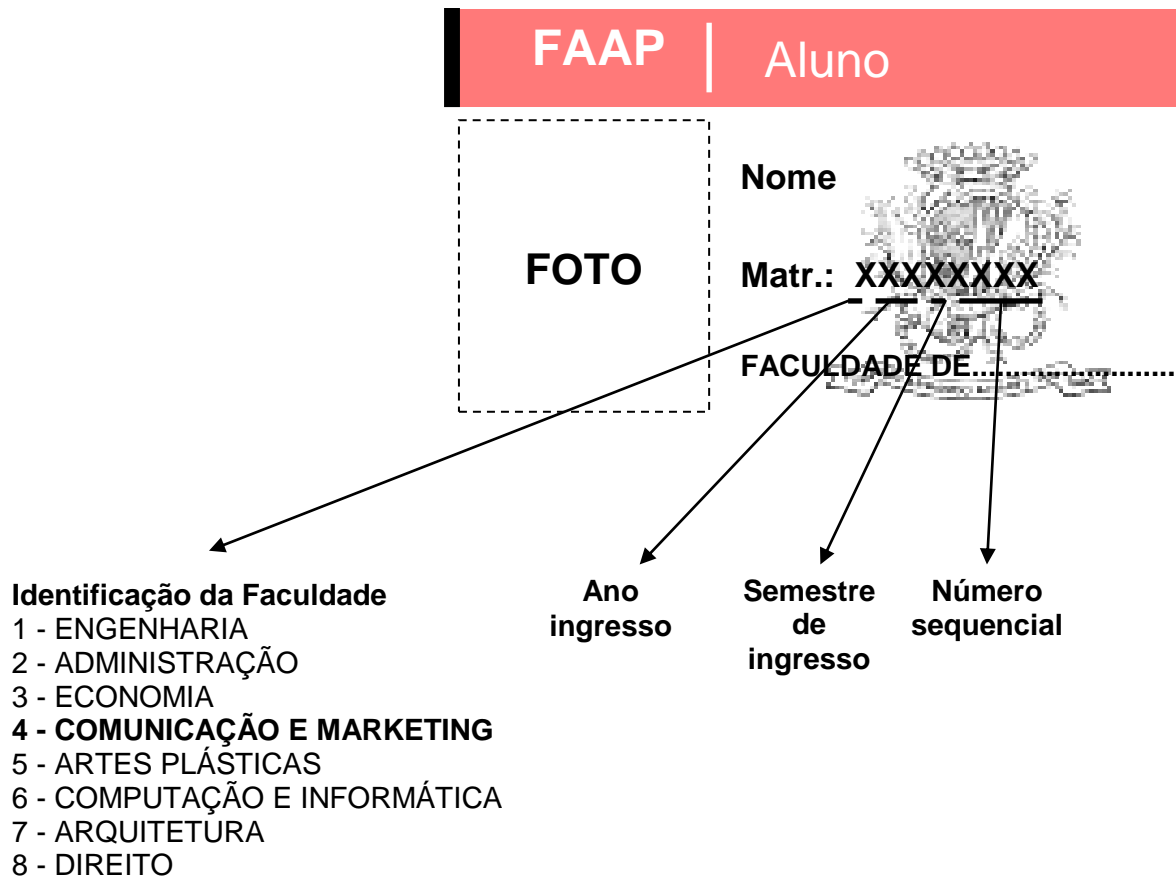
FAAP | Aluno

FOTO

Nome

Matr.: XXXXXXXX

FACULDADE DE.......................

Identificação da Faculdade
1 - ENGENHARIA
2 - ADMINISTRAÇÃO
3 - ECONOMIA
4 - COMUNICAÇÃO E MARKETING
5 - ARTES PLÁSTICAS
6 - COMPUTAÇÃO E INFORMÁTICA
7 - ARQUITETURA
8 - DIREITO

Ano ingresso

Semestre de ingresso

Número sequencial